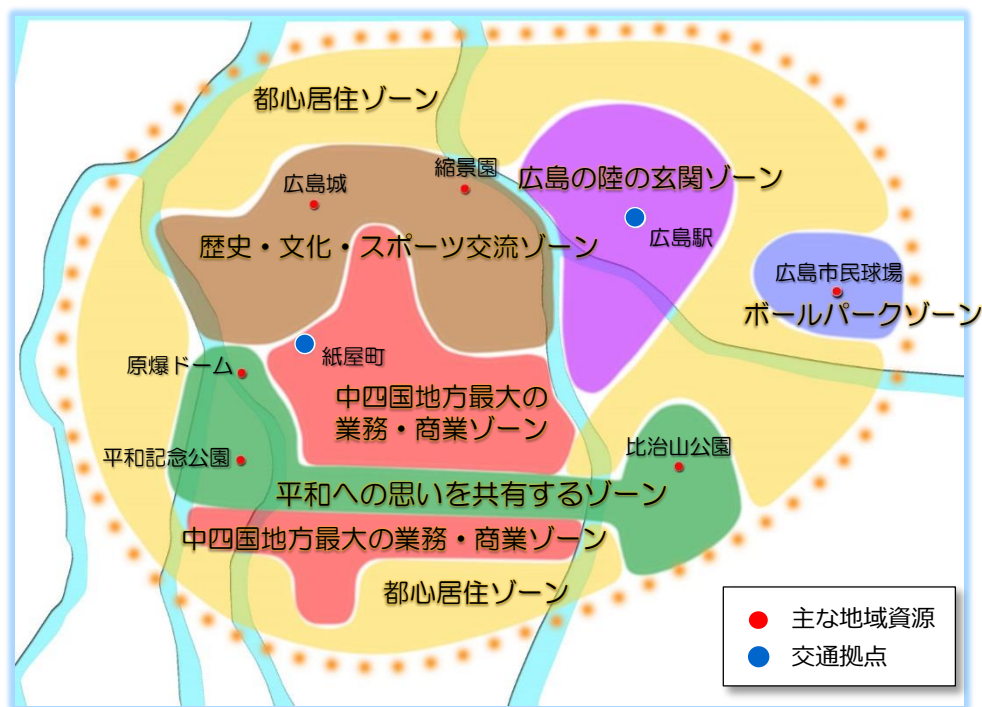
都心居住ゾーン

広島城

縮景園

広島の陸の玄関ゾーン

広島駅

歴史・文化・スポーツ交流ゾーン

広島市民球場

ボールパークゾーン

紙屋町

原爆ドーム

中四国地方最大の業務・商業ゾーン

比治山公園

平和記念公園

平和への思いを共有するゾーン

中四国地方最大の業務・商業ゾーン

都心居住ゾーン

主な地域資源

交通拠点